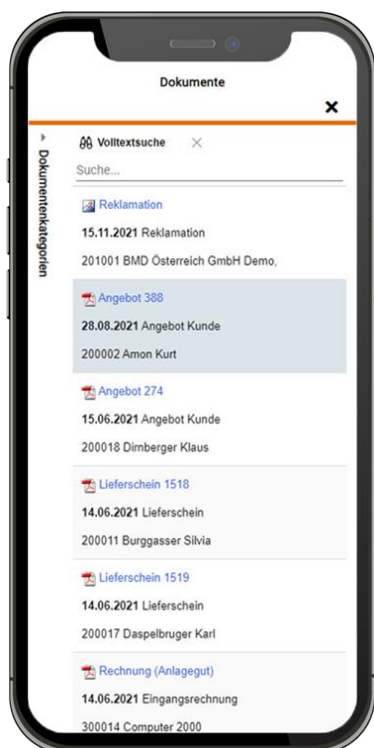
Dokumente

×

Dokumentenkategorien

Volltextsuche ×

Suche...

Reklamation

**15.11.2021** Reklamation

201001 BMD Österreich GmbH Demo,

Angebot 388

**28.08.2021** Angebot Kunde

200002 Amon Kurt

Angebot 274

**15.06.2021** Angebot Kunde

200018 Dirnberger Klaus

Lieferschein 1518

**14.06.2021** Lieferschein

200011 Burggasser Silvia

Lieferschein 1519

**14.06.2021** Lieferschein

200017 Daspelbruger Karl

Rechnung (Anlagegut)

**14.06.2021** Eingangsrechnung

300014 Computer 2000